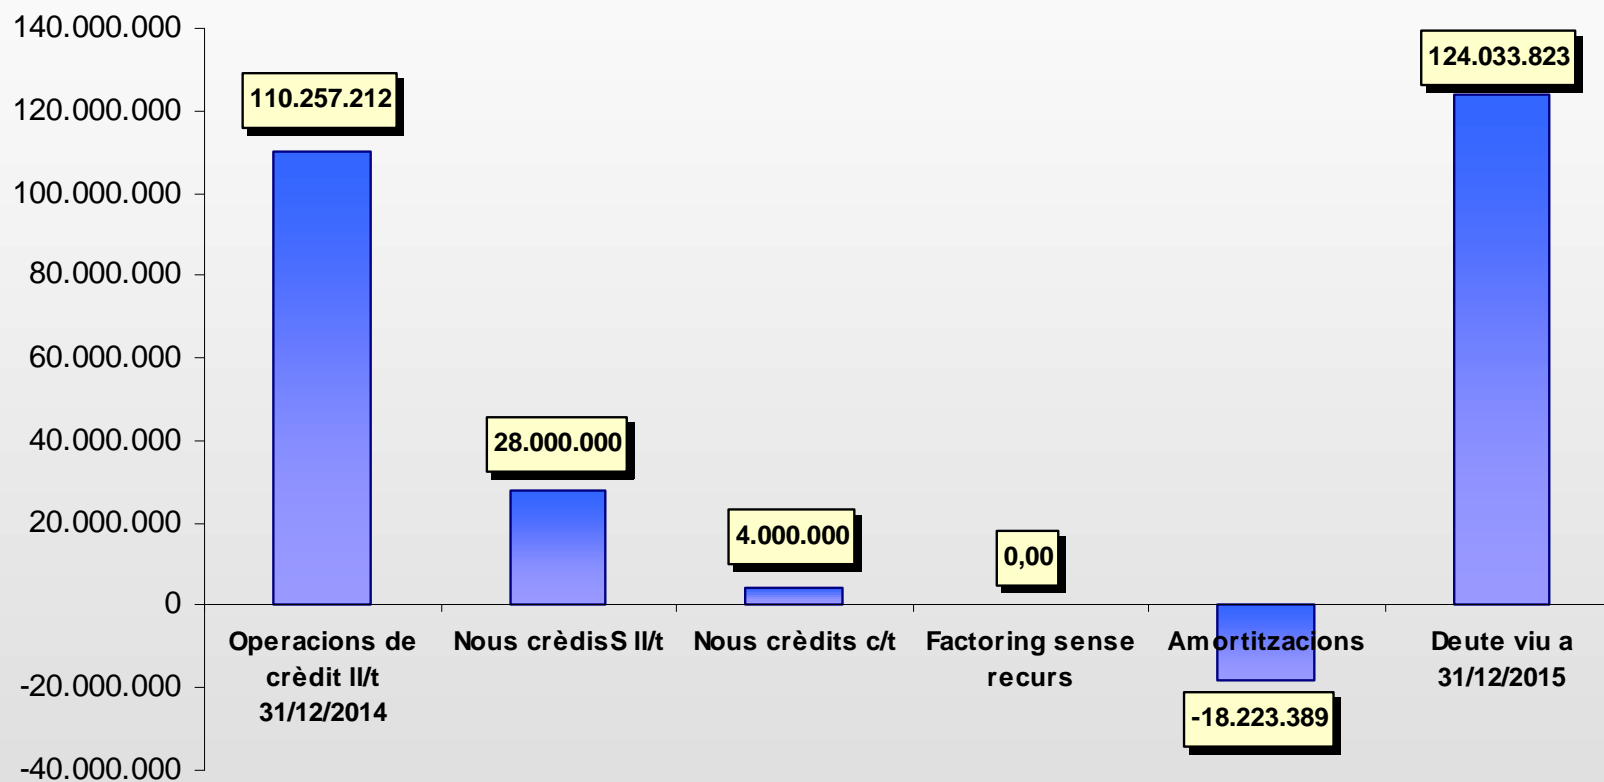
140.000.000
120.000.000
100.000.000
80.000.000
60.000.000
40.000.000
20.000.000
0
-20.000.000
-40.000.000

110.257.212
28.000.000
4.000.000
0,00
-18.223.389
124.033.823

Operacions de crèdit ll/t 31/12/2014
Nous crèdisS ll/t
Nous crèdits c/t
Factoring sense recurs
Amortitzacions
Deute viu a 31/12/2015